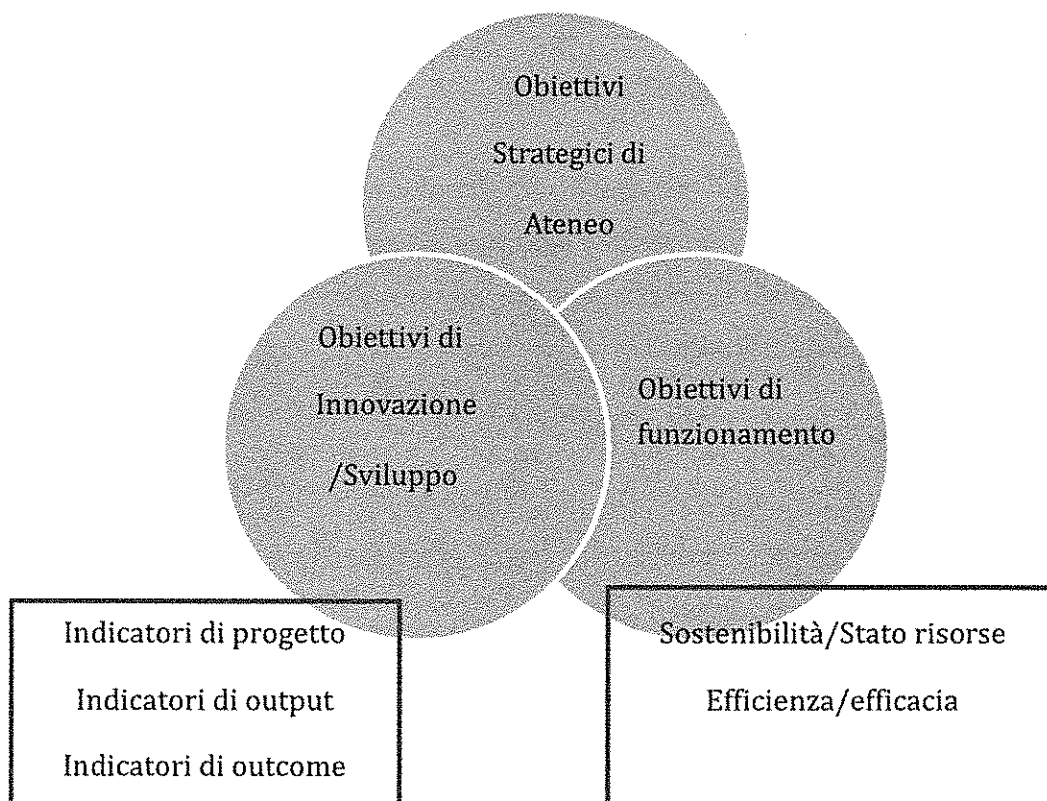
Obiettivi Strategici di Ateneo

Obiettivi di Innovazione /Sviluppo

Obiettivi di funzionamento

Indicatori di progetto
Indicatori di output
Indicatori di outcome

Sostenibilità/Stato risorse
Efficienza/efficacia